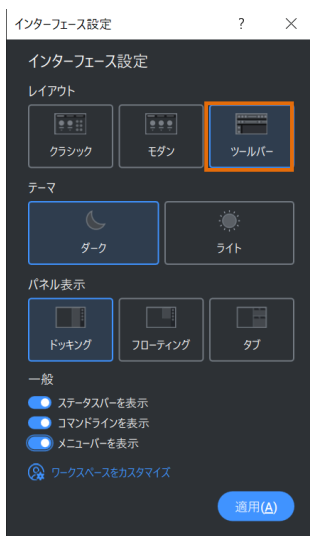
インターフェース設定 ? ×

インターフェース設定

レイアウト

クラシック

モダン

ツールバー

テーマ

ダーク

ライト

パネル表示

ドッキング

フローティング

タブ

一般

ステータスバーを表示

コマンドラインを表示

メニューバーを表示

ワークスペースをカスタマイズ

適用(A)